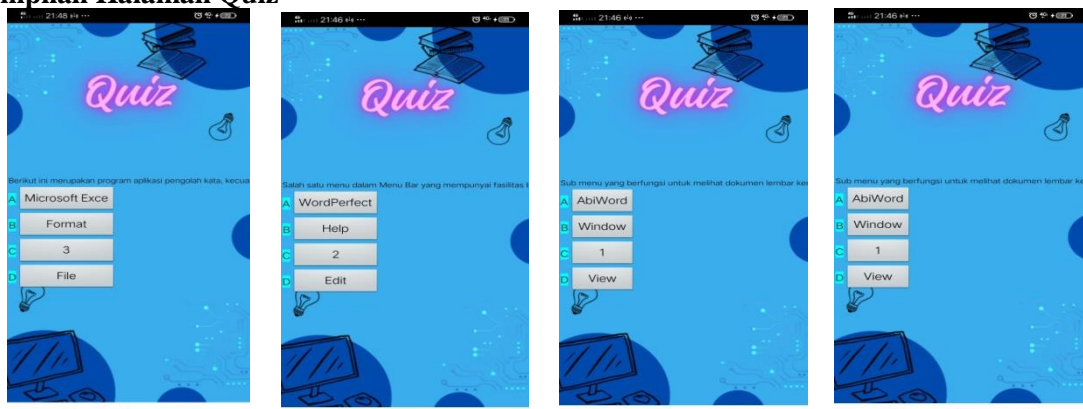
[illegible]mpilan Halaman Quiz

21:48

Quiz

Berikut ini merupakan program aplikasi pengolah kata, kecua

A Microsoft Exce
B Format
C 3
D File

21:46

Quiz

Salah satu menu dalam Menu Bar yang mempunyai fasilitas

A WordPerfect
B Help
C 2
D Edit

21:46

Quiz

Sub menu yang berfungsi untuk melihat dokumen lembar ke

A AbiWord
B Window
C 1
D View

21:46

Quiz

Sub menu yang berfungsi untuk melihat dokumen lembar ke

A AbiWord
B Window
C 1
D View